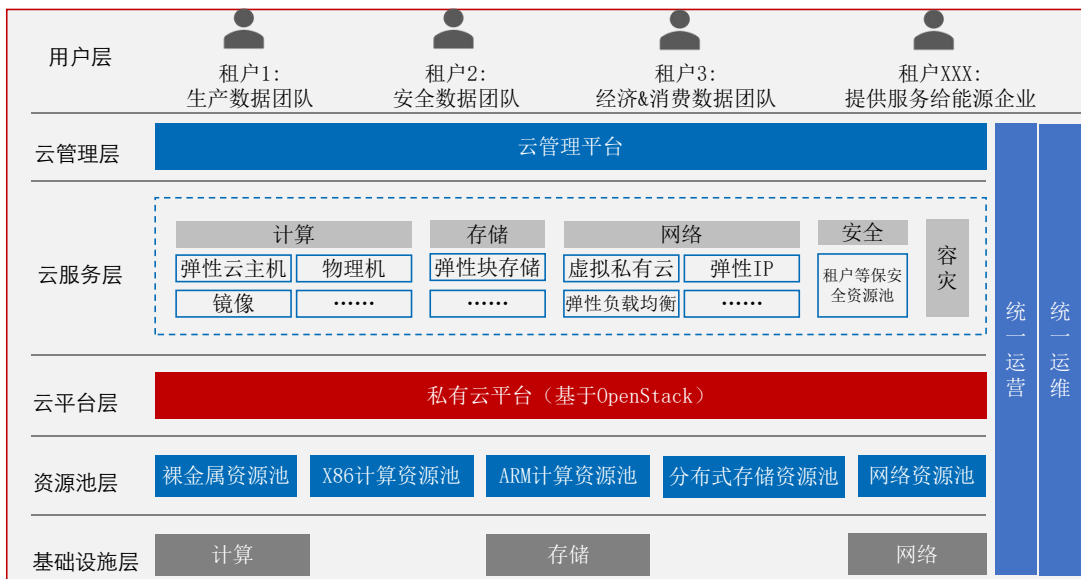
用户层

租户1:
生产数据团队

租户2:
安全数据团队

租户3:
经济&消费数据团队

租户XXX:
提供服务给能源企业

云管理层

云管理平台

云服务层

| 计算 | | 存储 | 网络 | | 安全 | 容灾 |
|---|---|---|---|---|---|---|
| 弹性云主机 | 物理机 | 弹性块存储 | 虚拟私有云 | 弹性IP | 租户等保安全资源池 | |
| 镜像 | …… | …… | 弹性负载均衡 | …… | | |

云平台层

私有云平台（基于OpenStack）

资源池层

裸金属资源池

X86计算资源池

ARM计算资源池

分布式存储资源池

网络资源池

基础设施层

计算

存储

网络

统一运营

统一运维